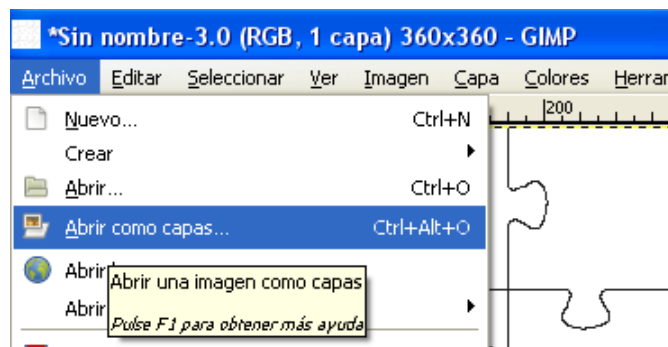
*Sin nombre-3.0 (RGB, 1 capa) 360x360 - GIMP

Archivo Editar Seleccionar Ver Imagen Capa Colores Herram

200

Nuevo... Ctrl+N
Crear
Abrir... Ctrl+O
Abrir como capas... Ctrl+Alt+O
Abrir
Abrir

Abrir una imagen como capas
Pulse F1 para obtener más ayuda